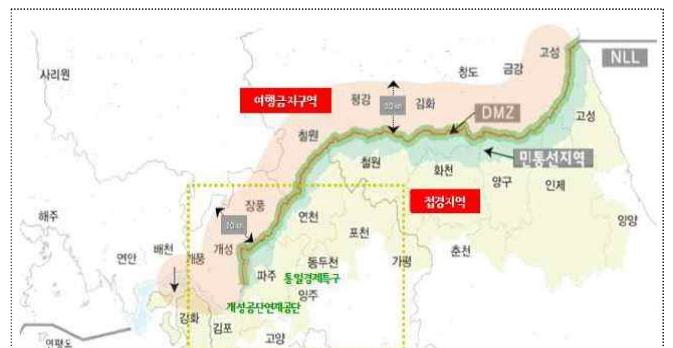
고성
NLL
사리원
청도
금강
여행금지구역
평강
김화
DMZ
고성
철원
철원
화천
민통선지역
양구
인제
해주
장풍
연천
접경지역
양양
연안
배천
개성
포천
동두천
개풍
파주
통일경제특구
가평
춘천
양주
개성공단연계공단
강화
김포
고양
연평도